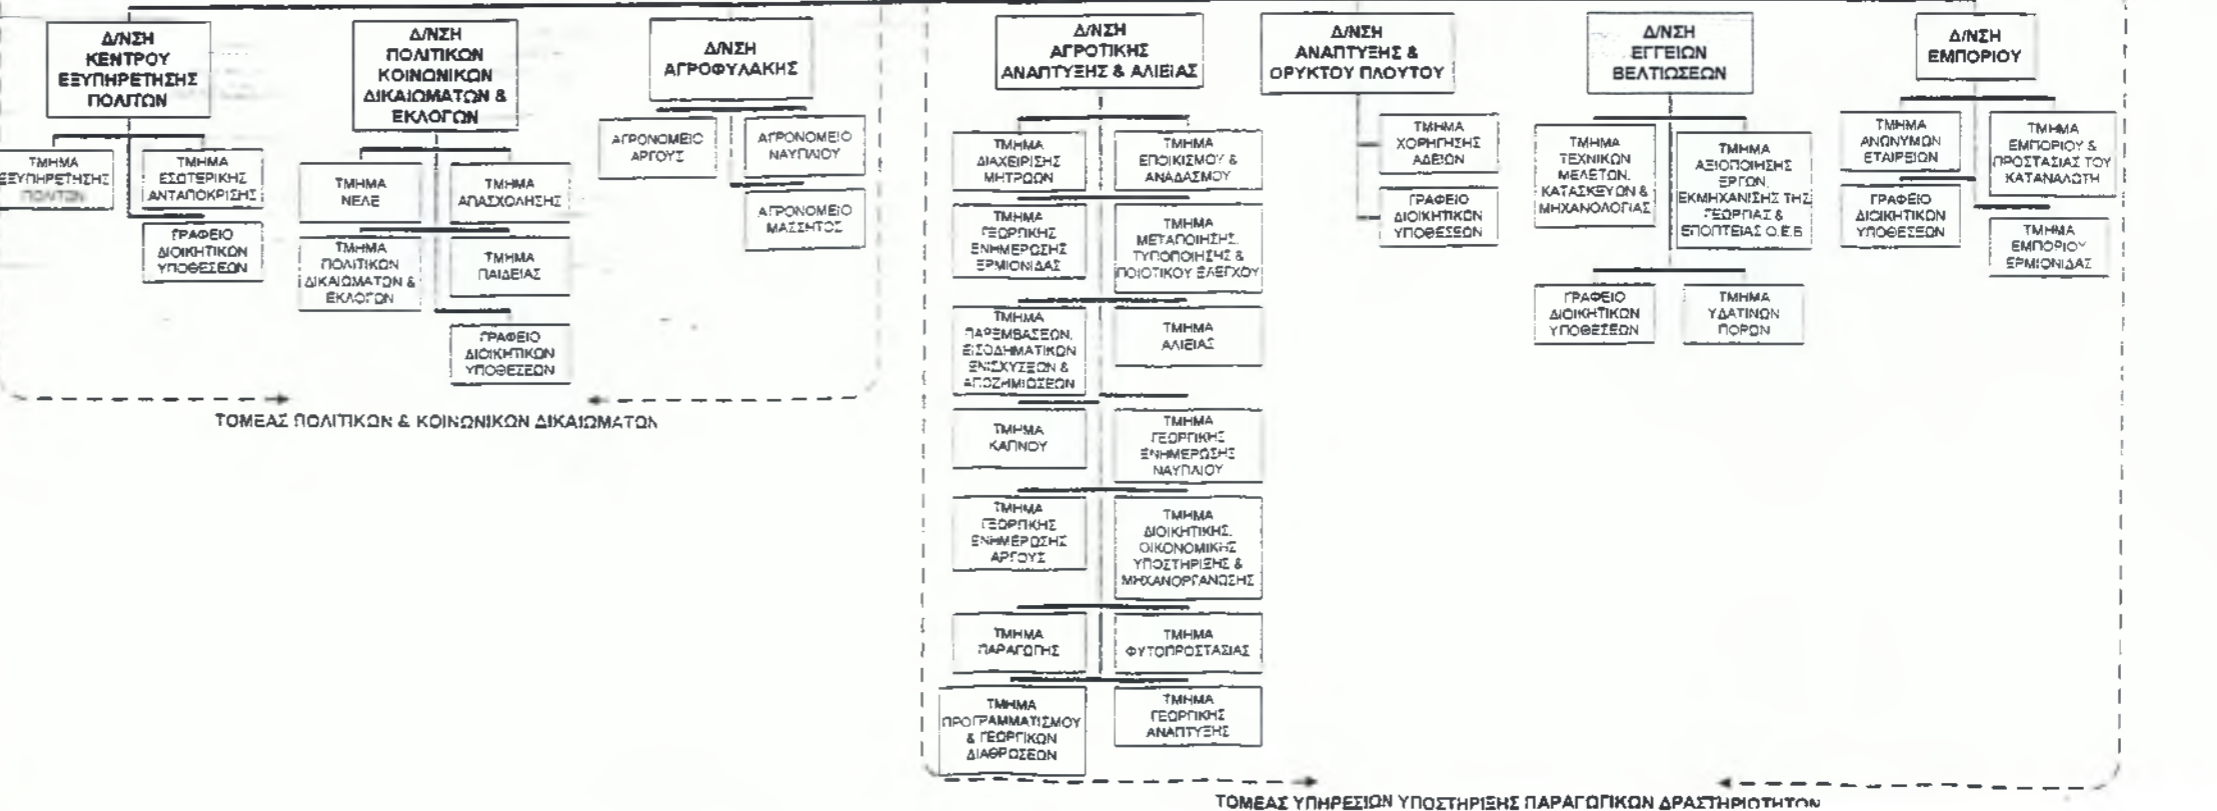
Δ/ΝΣΗ ΚΕΝΤΡΟΥ ΕΞΥΠΗΡΕΤΗΣΗΣ ΠΟΛΙΤΩΝ

ΤΜΗΜΑ ΕΞΥΠΗΡΕΤΗΣΗΣ ΠΟΛΙΤΩΝ

ΤΜΗΜΑ ΕΣΩΤΕΡΙΚΗΣ ΑΝΤΑΠΟΚΡΙΣΗΣ

ΓΡΑΦΕΙΟ ΔΙΟΙΚΗΤΙΚΩΝ ΥΠΟΘΕΣΕΩΝ

Δ/ΝΣΗ ΠΟΛΙΤΙΚΩΝ ΚΟΙΝΩΝΙΚΩΝ ΔΙΚΑΙΩΜΑΤΩΝ & ΕΚΛΟΓΩΝ

ΤΜΗΜΑ ΝΕΛΕ

ΤΜΗΜΑ ΑΠΑΣΧΟΛΗΣΗΣ

ΤΜΗΜΑ ΠΟΛΙΤΙΚΩΝ ΔΙΚΑΙΩΜΑΤΩΝ & ΕΚΛΟΓΩΝ

ΤΜΗΜΑ ΠΑΙΔΕΙΑΣ

ΓΡΑΦΕΙΟ ΔΙΟΙΚΗΤΙΚΩΝ ΥΠΟΘΕΣΕΩΝ

Δ/ΝΣΗ ΑΓΡΟΦΥΛΑΚΗΣ

ΑΓΡΟΝΟΜΕΙΟ ΑΡΓΟΥΣ

ΑΓΡΟΝΟΜΕΙΟ ΝΑΥΠΛΙΟΥ

ΑΓΡΟΝΟΜΕΙΟ ΜΑΣΣΗΤΟΣ

ΤΟΜΕΑΣ ΠΟΛΙΤΙΚΩΝ & ΚΟΙΝΩΝΙΚΩΝ ΔΙΚΑΙΩΜΑΤΩΝ

Δ/ΝΣΗ ΑΓΡΟΤΙΚΗΣ ΑΝΑΠΤΥΞΗΣ & ΑΛΙΕΙΑΣ

ΤΜΗΜΑ ΔΙΑΧΕΙΡΙΣΗΣ ΜΗΤΡΩΩΝ

ΤΜΗΜΑ ΕΠΟΙΚΙΣΜΟΥ & ΑΝΑΔΑΣΜΟΥ

ΤΜΗΜΑ ΓΕΩΡΓΙΚΗΣ ΕΝΗΜΕΡΩΣΗΣ ΕΡΜΙΟΝΙΔΑΣ

ΤΜΗΜΑ ΜΕΤΑΠΟΙΗΣΗΣ, ΤΥΠΟΠΟΙΗΣΗΣ & ΠΟΙΟΤΙΚΟΥ ΕΛΕΓΧΟΥ

ΤΜΗΜΑ ΠΑΡΕΜΒΑΣΕΩΝ, ΕΙΣΟΔΗΜΑΤΙΚΩΝ ΕΝΙΣΧΥΣΕΩΝ & ΑΠΟΖΗΜΙΩΣΕΩΝ

ΤΜΗΜΑ ΑΛΙΕΙΑΣ

ΤΜΗΜΑ ΚΑΠΝΟΥ

ΤΜΗΜΑ ΓΕΩΡΓΙΚΗΣ ΕΝΗΜΕΡΩΣΗΣ ΝΑΥΠΛΙΟΥ

ΤΜΗΜΑ ΓΕΩΡΓΙΚΗΣ ΕΝΗΜΕΡΩΣΗΣ ΑΡΓΟΥΣ

ΤΜΗΜΑ ΔΙΟΙΚΗΤΙΚΗΣ, ΟΙΚΟΝΟΜΙΚΗΣ ΥΠΟΣΤΗΡΙΞΗΣ & ΜΗΧΑΝΟΡΓΑΝΩΣΗΣ

ΤΜΗΜΑ ΠΑΡΑΓΩΓΗΣ

ΤΜΗΜΑ ΦΥΤΟΠΡΟΣΤΑΣΙΑΣ

ΤΜΗΜΑ ΠΡΟΓΡΑΜΜΑΤΙΣΜΟΥ & ΓΕΩΡΓΙΚΩΝ ΔΙΑΡΘΡΩΣΕΩΝ

ΤΜΗΜΑ ΓΕΩΡΓΙΚΗΣ ΑΝΑΠΤΥΞΗΣ

Δ/ΝΣΗ ΑΝΑΠΤΥΞΗΣ & ΟΡΥΚΤΟΥ ΠΛΟΥΤΟΥ

ΤΜΗΜΑ ΧΟΡΗΓΗΣΗΣ ΑΔΕΙΩΝ

ΓΡΑΦΕΙΟ ΔΙΟΙΚΗΤΙΚΩΝ ΥΠΟΘΕΣΕΩΝ

Δ/ΝΣΗ ΕΓΓΕΙΩΝ ΒΕΛΤΙΩΣΕΩΝ

ΤΜΗΜΑ ΤΕΧΝΙΚΩΝ ΜΕΛΕΤΩΝ, ΚΑΤΑΣΚΕΥΩΝ & ΜΗΧΑΝΟΛΟΓΙΑΣ

ΤΜΗΜΑ ΑΞΙΟΠΟΙΗΣΗΣ ΕΡΓΩΝ, ΕΚΜΗΧΑΝΙΣΗΣ ΤΗΣ ΓΕΩΡΓΙΑΣ & ΕΠΟΠΤΕΙΑΣ Ο.Ε.Β

ΓΡΑΦΕΙΟ ΔΙΟΙΚΗΤΙΚΩΝ ΥΠΟΘΕΣΕΩΝ

ΤΜΗΜΑ ΥΔΑΤΙΝΩΝ ΠΟΡΩΝ

Δ/ΝΣΗ ΕΜΠΟΡΙΟΥ

ΤΜΗΜΑ ΑΝΩΝΥΜΩΝ ΕΤΑΙΡΕΙΩΝ

ΤΜΗΜΑ ΕΜΠΟΡΙΟΥ & ΠΡΟΣΤΑΣΙΑΣ ΤΟΥ ΚΑΤΑΝΑΛΩΤΗ

ΓΡΑΦΕΙΟ ΔΙΟΙΚΗΤΙΚΩΝ ΥΠΟΘΕΣΕΩΝ

ΤΜΗΜΑ ΕΜΠΟΡΙΟΥ ΕΡΜΙΟΝΙΔΑΣ

ΤΟΜΕΑΣ ΥΠΗΡΕΣΙΩΝ ΥΠΟΣΤΗΡΙΞΗΣ ΠΑΡΑΓΩΓΙΚΩΝ ΔΡΑΣΤΗΡΙΟΤΗΤΩΝ